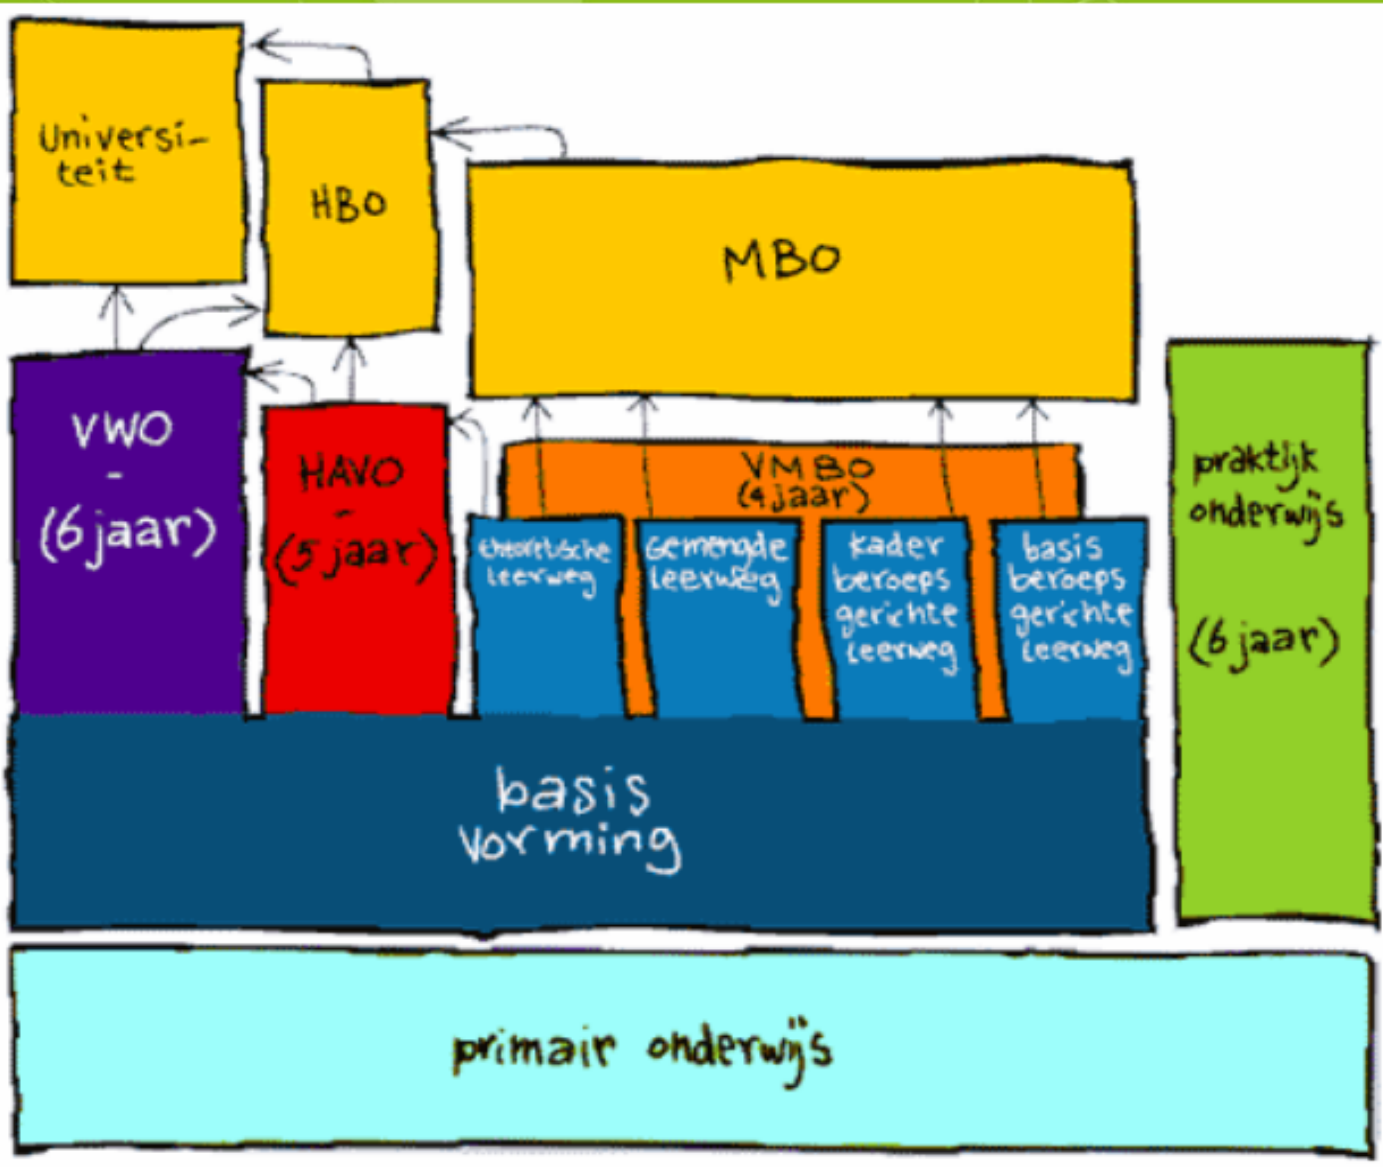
Universiteit

HBO

MBO

VWO
-
(6 jaar)

HAVO
-
(5 jaar)

VMBO
(4 jaar)

theoretische leerweg

gemengde leerweg

kader beroeps gerichte leerweg

basis beroeps gerichte leerweg

praktijk onderwijs

(6 jaar)

basis vorming

primair onderwijs